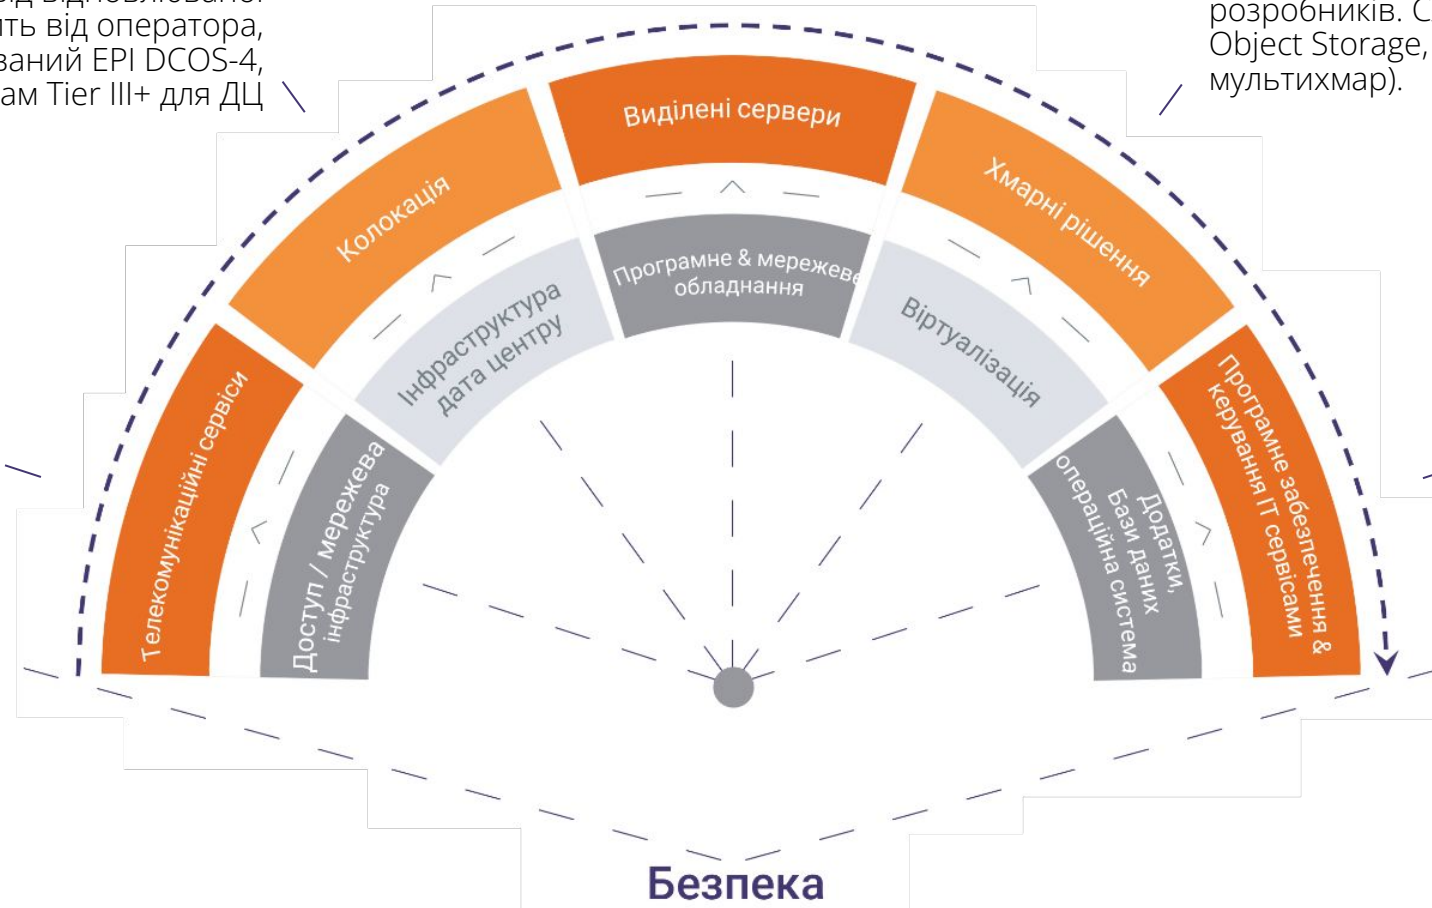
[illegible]ть від оператора,
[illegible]заний EPI DCOS-4,
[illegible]ам Tier III+ для ДЦ

розробників. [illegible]
Object Storage, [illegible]
мультихмар).

Виділені сервери

Колокація

Хмарні рішення

Телекомунікаційні сервіси

Програмне забезпечення & керування IT сервісами

Інфраструктура дата центру

Програмне & мережеве обладнання

Віртуалізація

Доступ / мережева інфраструктура

Додатки, бази даних операційна система

Безпека